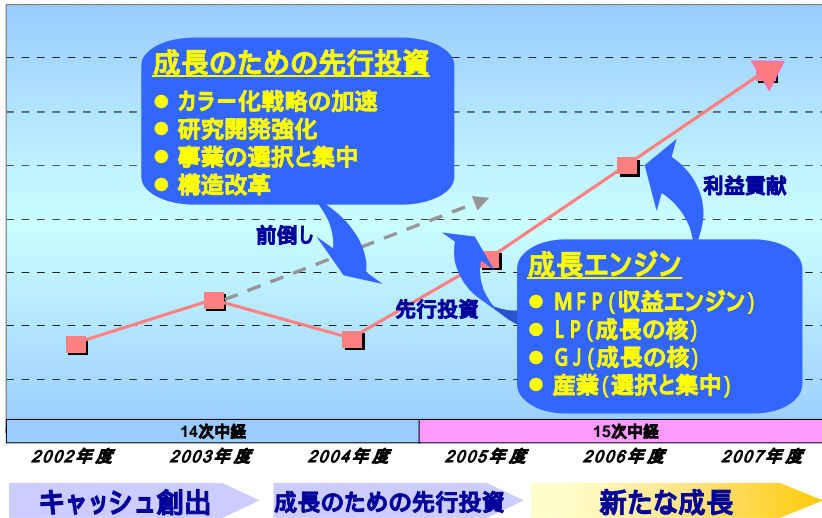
成長のための先行投資
● カラー化戦略の加速
● 研究開発強化
● 事業の選択と集中
● 構造改革

前倒し

先行投資

利益貢献

成長エンジン
● MFP(収益エンジン)
● LP(成長の核)
● GJ(成長の核)
● 産業(選択と集中)

14次中経

15次中経

2002年度
2003年度
2004年度
2005年度
2006年度
2007年度

キャッシュ創出
成長のための先行投資
新たな成長